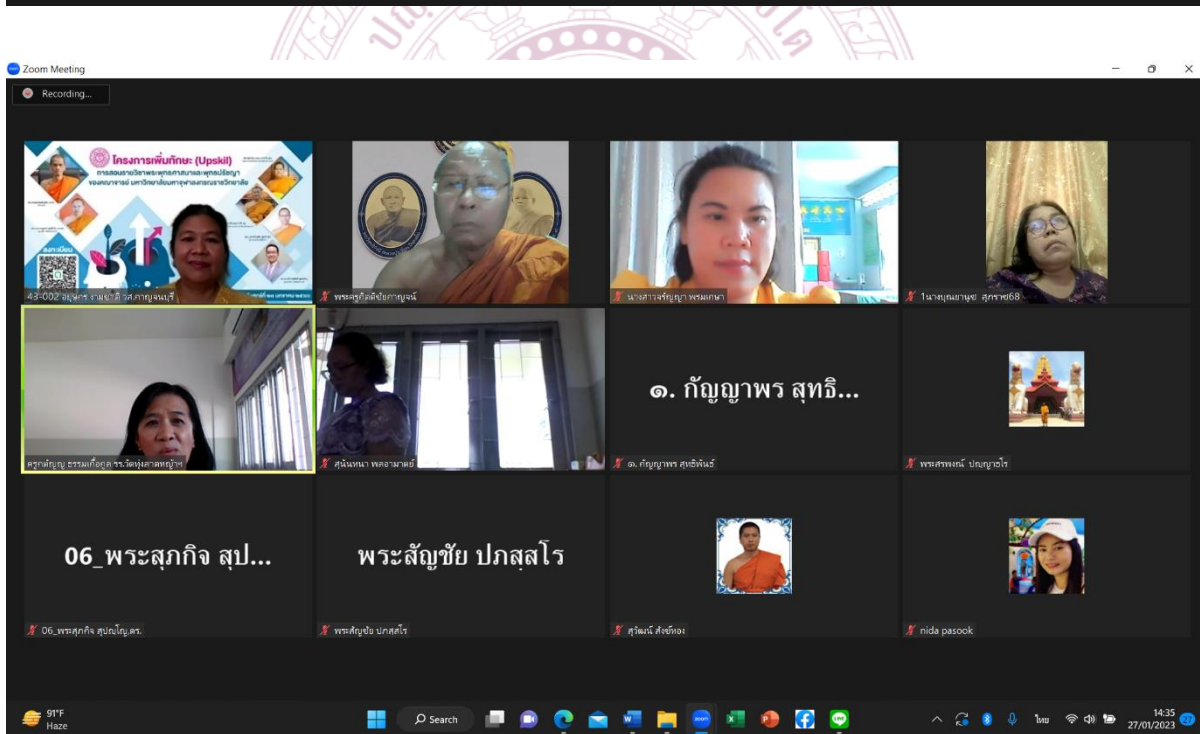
Zoom Meeting

Recording...

โครงการเพิ่มทักษะ (Upskill)
การสอนรายวิชาพระพุทธศาสนาและพุทธปรัชญา
ของคณาจารย์ มหาวิทยาลัยมหาจุฬาลงกรณราชวิทยาลัย

ลงทะเบียน

43-002 อนุ์ศาฯ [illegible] จ.กาญจนบุรี

พระครูกิตติปัญญาภรณ์

นางสาวจารัญญา พรมเกษา

1นางบุณยานุช สุภราช68

ครูกัญญา ธรรมเกื้อกูล รร.วัดทุ่งศาลาหญ้าฯ

สุนันทนา พลอามาตย์

๑. กัญญาพร สุทธิ...

๑. กัญญาพร สุทธิพันธ์

พระสรพงษ์ ปญฺญาธโร

06_พระสุภกิจ สุป...

06_พระสุภกิจ สุปญฺโญ,ดร.

พระสัญชัย ปภสฺสโร

พระสัญชัย ปภสฺสโร

สุวัฒน์ สังข์ทอง

nida pasook

91°F
Haze

Search

ไทย

14:35
27/01/2023